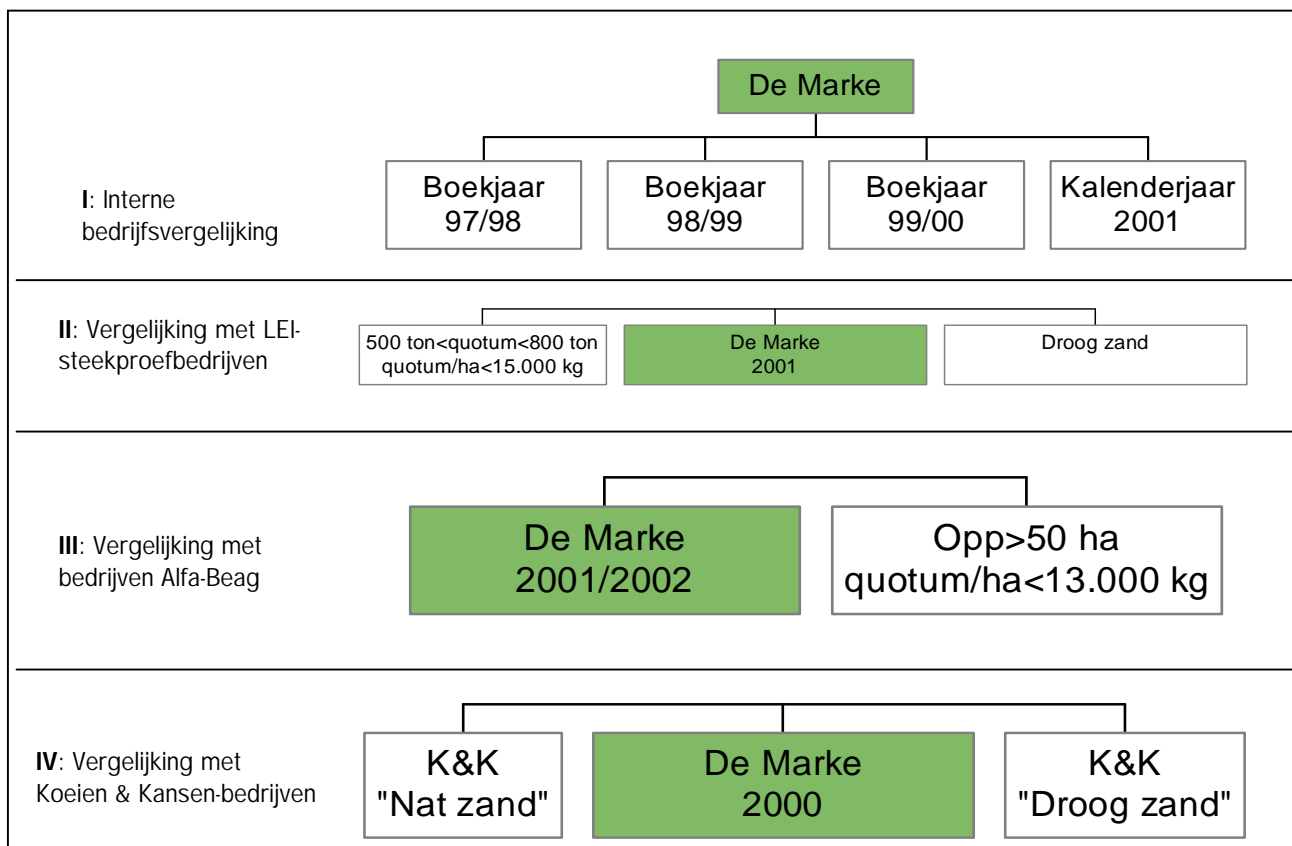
De Marke

I: Interne bedrijfsvergelijking

Boekjaar 97/98

Boekjaar 98/99

Boekjaar 99/00

Kalenderjaar 2001

II: Vergelijking met LEI-steekproefbedrijven

500 ton<quotum<800 ton quotum/ha<15.000 kg

De Marke 2001

Droog zand

III: Vergelijking met bedrijven Alfa-Beag

De Marke 2001/2002

Opp>50 ha quotum/ha<13.000 kg

IV: Vergelijking met Koeien & Kansen-bedrijven

K&K "Nat zand"

De Marke 2000

K&K "Droog zand"